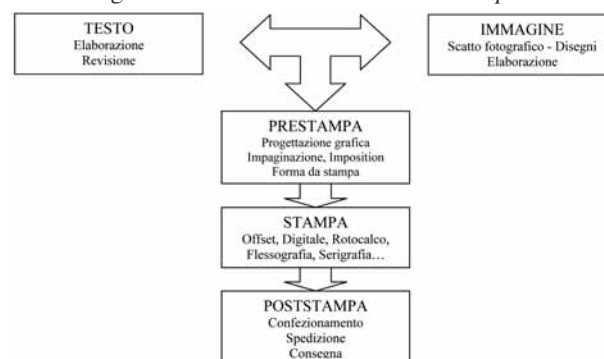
TESTO
Elaborazione
Revisione

IMMAGINE
Scatto fotografico - Disegni
Elaborazione

PRESTAMPA
Progettazione grafica
Impaginazione, Imposition
Forma da stampa

STAMPA
Offset, Digitale, Rotocalco,
Flessografia, Serigrafia…

POSTSTAMPA
Confezionamento
Spedizione
Consegna